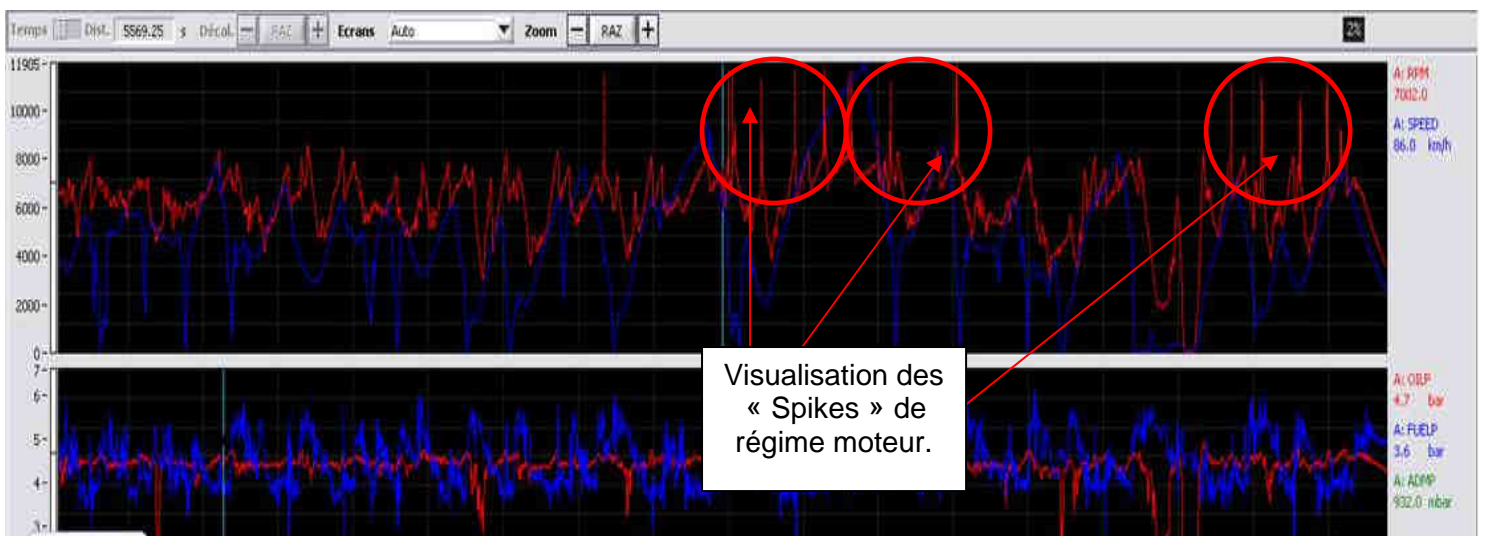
Temps Dist. 5569.25 s Décal. − RAZ + Ecrans Auto Zoom − RAZ +

11905
10000
8000
6000
4000
2000
0

A: RPM
7002.0

A: SPEED
86.0 km/h

7
6
5
4
3

A: OILP
4.7 bar

A: FUELP
3.6 bar

A: ADMP
932.0 mbar

Visualisation des « Spikes » de régime moteur.